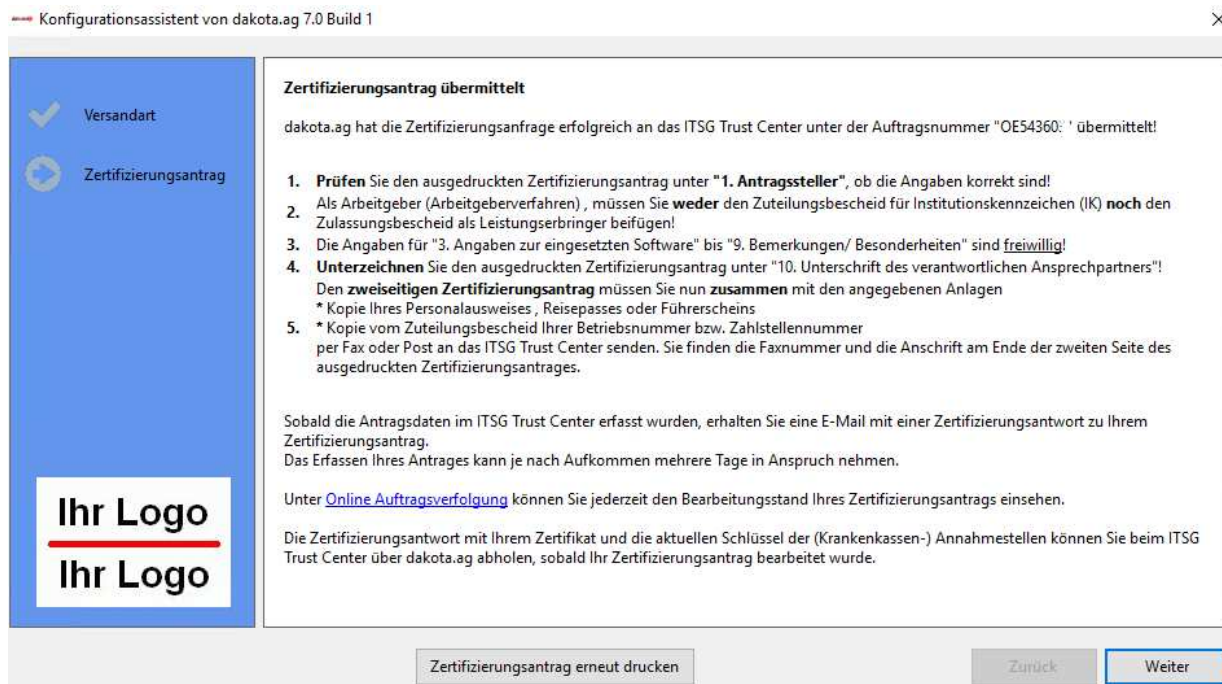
Konfigurationsassistent von dakota.ag 7.0 Build 1

Versandart

Zertifizierungsantrag

Ihr Logo

Ihr Logo

Zertifizierungsantrag übermittelt

dakota.ag hat die Zertifizierungsanfrage erfolgreich an das ITSG Trust Center unter der Auftragsnummer "OE54360: ' übermittelt!

1. Prüfen Sie den ausgedruckten Zertifizierungsantrag unter "1. Antragssteller", ob die Angaben korrekt sind!
2. Als Arbeitgeber (Arbeitgeberverfahren) , müssen Sie weder den Zuteilungsbescheid für Institutionskennzeichen (IK) noch den Zulassungsbescheid als Leistungserbringer beifügen!
3. Die Angaben für "3. Angaben zur eingesetzten Software" bis "9. Bemerkungen/ Besonderheiten" sind freiwillig!
4. Unterzeichnen Sie den ausgedruckten Zertifizierungsantrag unter "10. Unterschrift des verantwortlichen Ansprechpartners"!
Den zweiseitigen Zertifizierungsantrag müssen Sie nun zusammen mit den angegebenen Anlagen
* Kopie Ihres Personalausweises , Reisepasses oder Führerscheins
5. * Kopie vom Zuteilungsbescheid Ihrer Betriebsnummer bzw. Zahlstellennummer
per Fax oder Post an das ITSG Trust Center senden. Sie finden die Faxnummer und die Anschrift am Ende der zweiten Seite des ausgedruckten Zertifizierungsantrages.

Sobald die Antragsdaten im ITSG Trust Center erfasst wurden, erhalten Sie eine E-Mail mit einer Zertifizierungsantwort zu Ihrem Zertifizierungsantrag.
Das Erfassen Ihres Antrages kann je nach Aufkommen mehrere Tage in Anspruch nehmen.

Unter Online Auftragsverfolgung können Sie jederzeit den Bearbeitungsstand Ihres Zertifizierungsantrags einsehen.

Die Zertifizierungsantwort mit Ihrem Zertifikat und die aktuellen Schlüssel der (Krankenkassen-) Annahmestellen können Sie beim ITSG Trust Center über dakota.ag abholen, sobald Ihr Zertifizierungsantrag bearbeitet wurde.

Zertifizierungsantrag erneut drucken

Zurück

Weiter